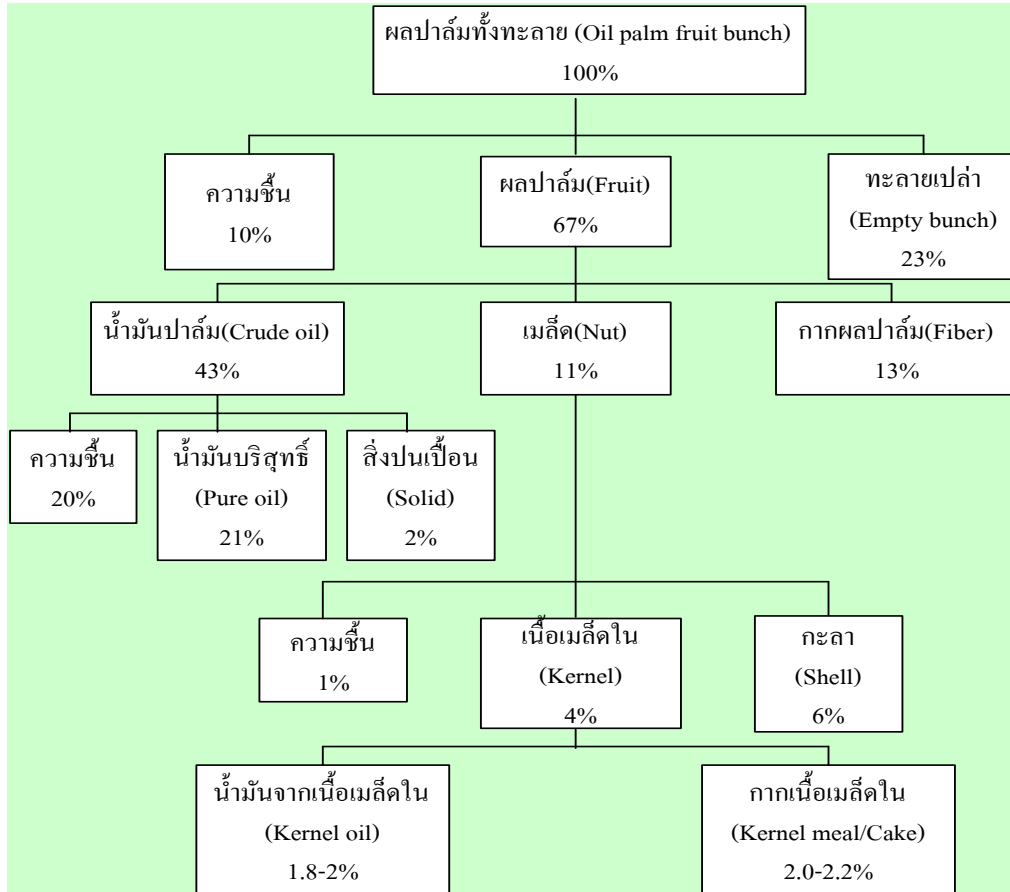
ผลปาล์มทั้งทะลาย (Oil palm fruit bunch)
100%

ความชื้น
10%

ผลปาล์ม(Fruit)
67%

ทะลายเปล่า
(Empty bunch)
23%

น้ำมันปาล์ม(Crude oil)
43%

เมล็ด(Nut)
11%

กากผลปาล์ม(Fiber)
13%

ความชื้น
20%

น้ำมันบริสุทธิ์
(Pure oil)
21%

สิ่งปนเปื้อน
(Solid)
2%

ความชื้น
1%

เนื้อเมล็ดใน
(Kernel)
4%

กะลา
(Shell)
6%

น้ำมันจากเนื้อเมล็ดใน
(Kernel oil)
1.8-2%

กากเนื้อเมล็ดใน
(Kernel meal/Cake)
2.0-2.2%